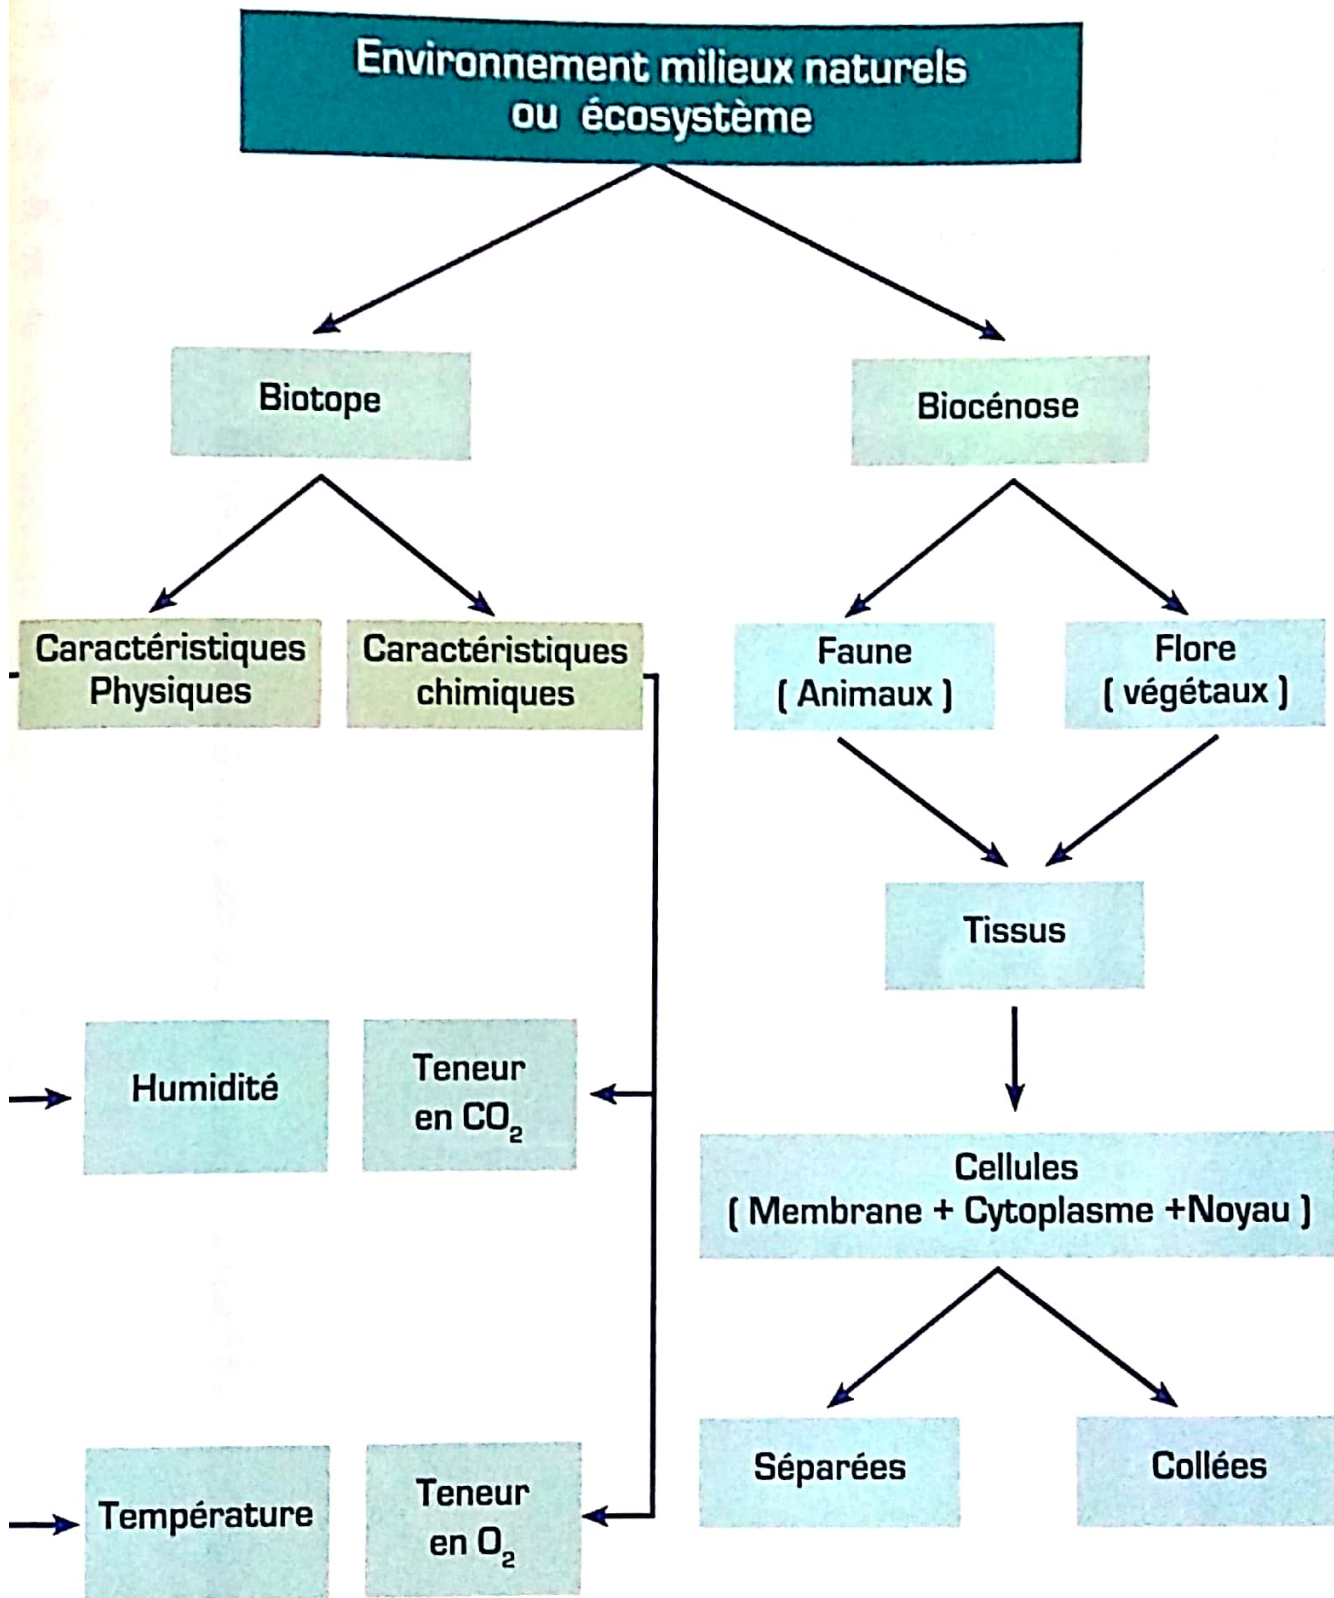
Environnement milieux naturels ou écosystème

Biotope

Biocénose

Caractéristiques Physiques

Caractéristiques chimiques

Faune ( Animaux )

Flore ( végétaux )

Tissus

Humidité

Teneur en $CO_2$

Cellules ( Membrane + Cytoplasme +Noyau )

Séparées

Collées

Température

Teneur en $O_2$